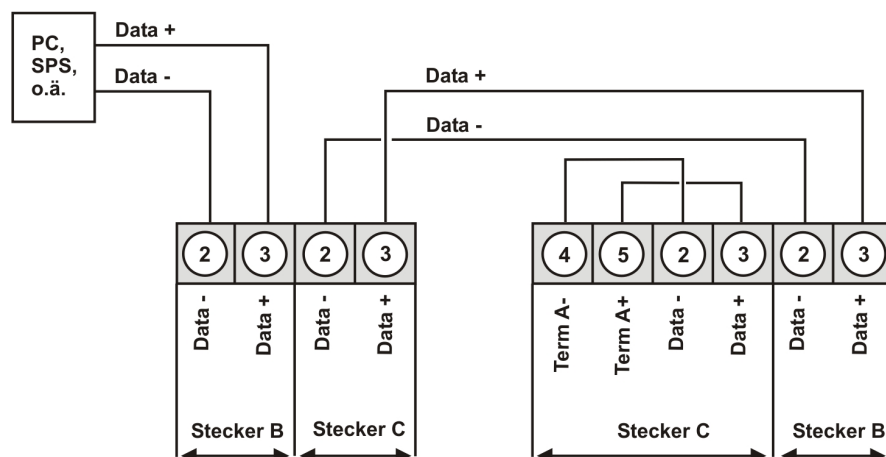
PC, SPS, o.ä.

Data +

Data -

Data +

Data -

| 2 | 3 | 2 | 3 |
|---|---|---|---|
| Data - | Data + | Data - | Data + |

Stecker B

Stecker C

| 4 | 5 | 2 | 3 | 2 | 3 |
|---|---|---|---|---|---|
| Term A- | Term A+ | Data - | Data + | Data - | Data + |

Stecker C

Stecker B